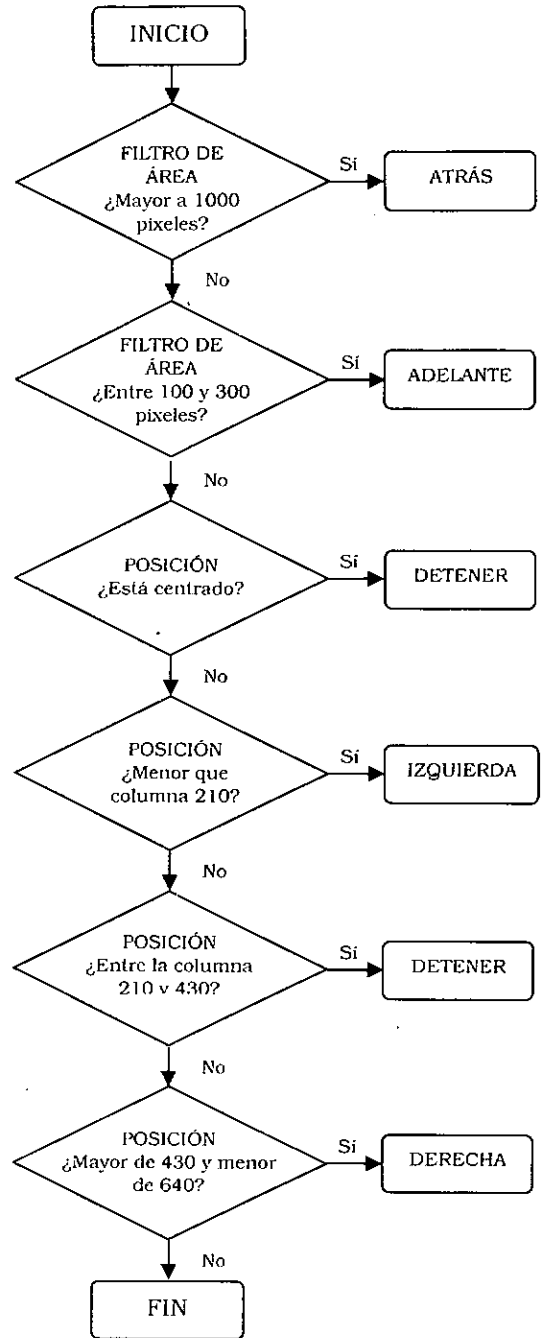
INICIO

FILTRO DE ÁREA ¿Mayor a 1000 pixeles?

Sí

ATRÁS

No

FILTRO DE ÁREA ¿Entre 100 y 300 pixeles?

Sí

ADELANTE

No

POSICIÓN ¿Está centrado?

Sí

DETENER

No

POSICIÓN ¿Menor que columna 210?

Sí

IZQUIERDA

No

POSICIÓN ¿Entre la columna 210 y 430?

Sí

DETENER

No

POSICIÓN ¿Mayor de 430 y menor de 640?

Sí

DERECHA

No

FIN